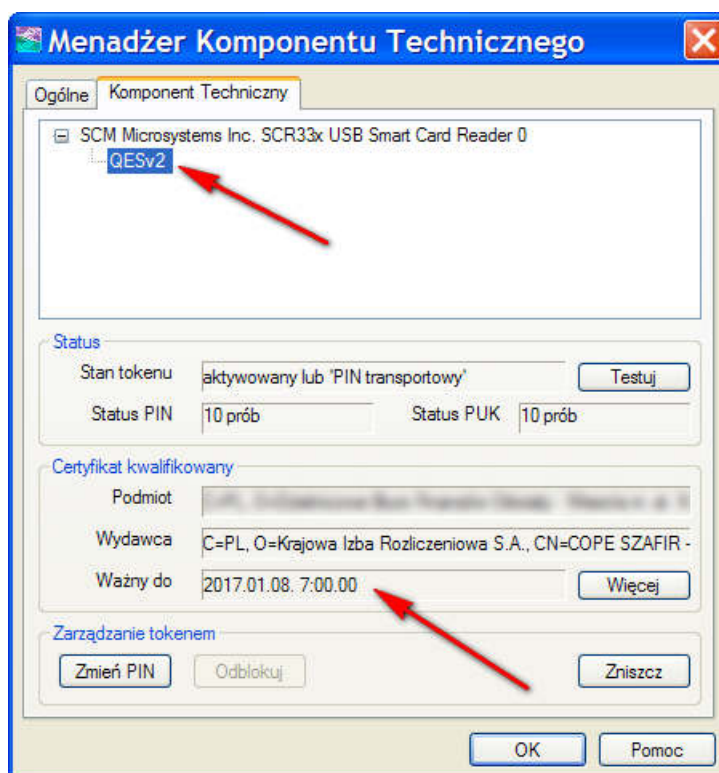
Menadżer Komponentu Technicznego

Ogólne | Komponent Techniczny

SCM Microsystems Inc. SCR33x USB Smart Card Reader 0
QESv2

Status
Stan tokenu | aktywowany lub 'PIN transportowy' | Testuj
Status PIN | 10 prób | Status PUK | 10 prób

Certyfikat kwalifikowany
Podmiot | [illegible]
Wydawca | C=PL, O=Krajowa Izba Rozliczeniowa S.A., CN=COPE SZAFIR -
Ważny do | 2017.01.08. 7:00.00 | Więcej

Zarządzanie tokenem
Zmień PIN | Odblokuj | Zniszcz

OK | Pomoc